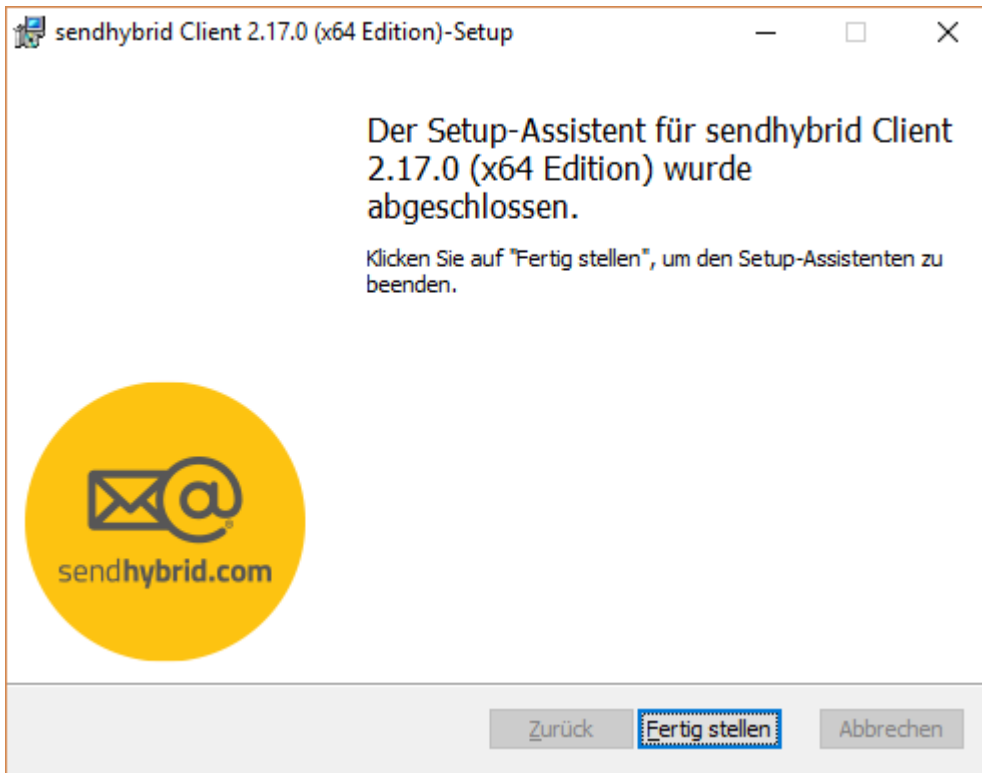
sendhybrid Client 2.17.0 (x64 Edition)-Setup

Der Setup-Assistent für sendhybrid Client 2.17.0 (x64 Edition) wurde abgeschlossen.

Klicken Sie auf "Fertig stellen", um den Setup-Assistenten zu beenden.

sendhybrid.com

Zurück
Fertig stellen
Abbrechen